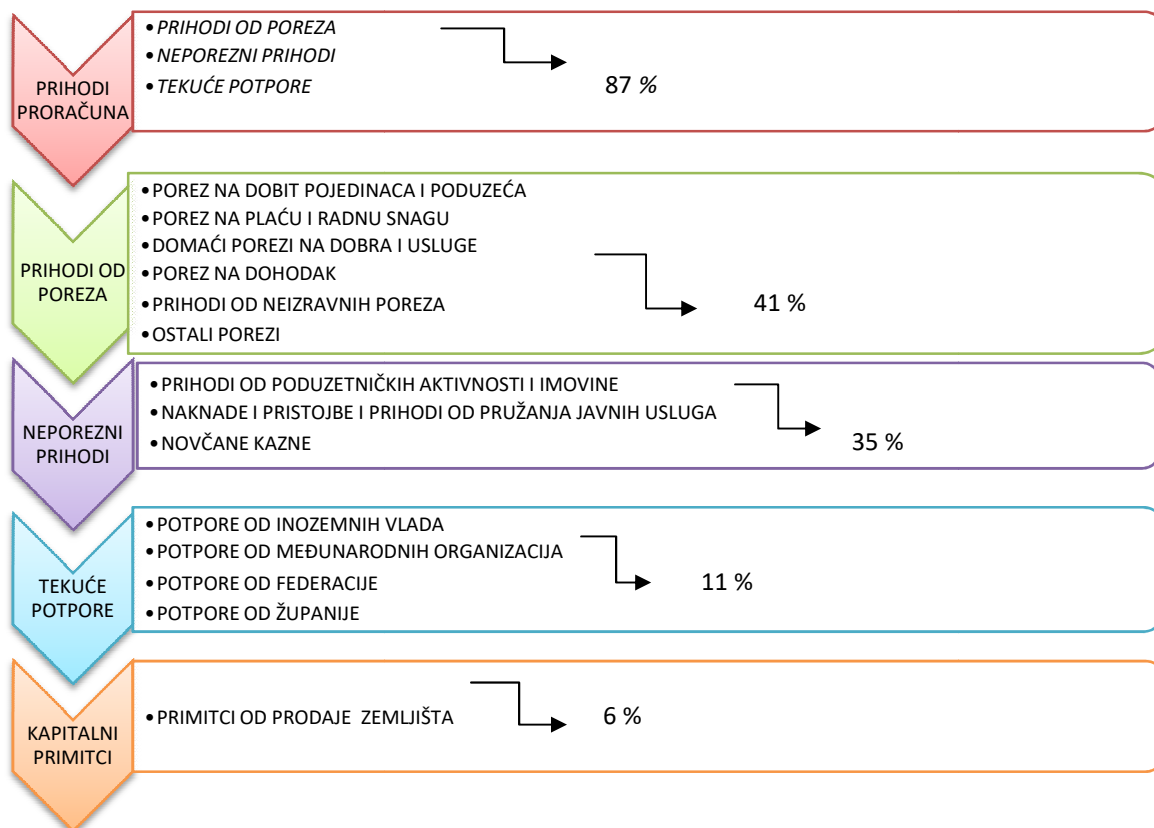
PRIHODI PRORAČUNA

• PRIHODI OD POREZA
• NEPOREZNI PRIHODI
• TEKUĆE POTPORE

87 %

PRIHODI OD POREZA

• POREZ NA DOBIT POJEDINACA I PODUZEĆA
• POREZ NA PLAĆU I RADNU SNAGU
• DOMAĆI POREZI NA DOBRA I USLUGE
• POREZ NA DOHODAK
• PRIHODI OD NEIZRAVNIH POREZA
• OSTALI POREZI

41 %

NEPOREZNI PRIHODI

• PRIHODI OD PODUZETNIČKIH AKTIVNOSTI I IMOVINE
• NAKNADE I PRISTOJBE I PRIHODI OD PRUŽANJA JAVNIH USLUGA
• NOVČANE KAZNE

35 %

TEKUĆE POTPORE

• POTPORE OD INOZEMNIH VLADA
• POTPORE OD MEĐUNARODNIH ORGANIZACIJA
• POTPORE OD FEDERACIJE
• POTPORE OD ŽUPANIJE

11 %

KAPITALNI PRIMITCI

• PRIMITCI OD PRODAJE ZEMLJIŠTA

6 %